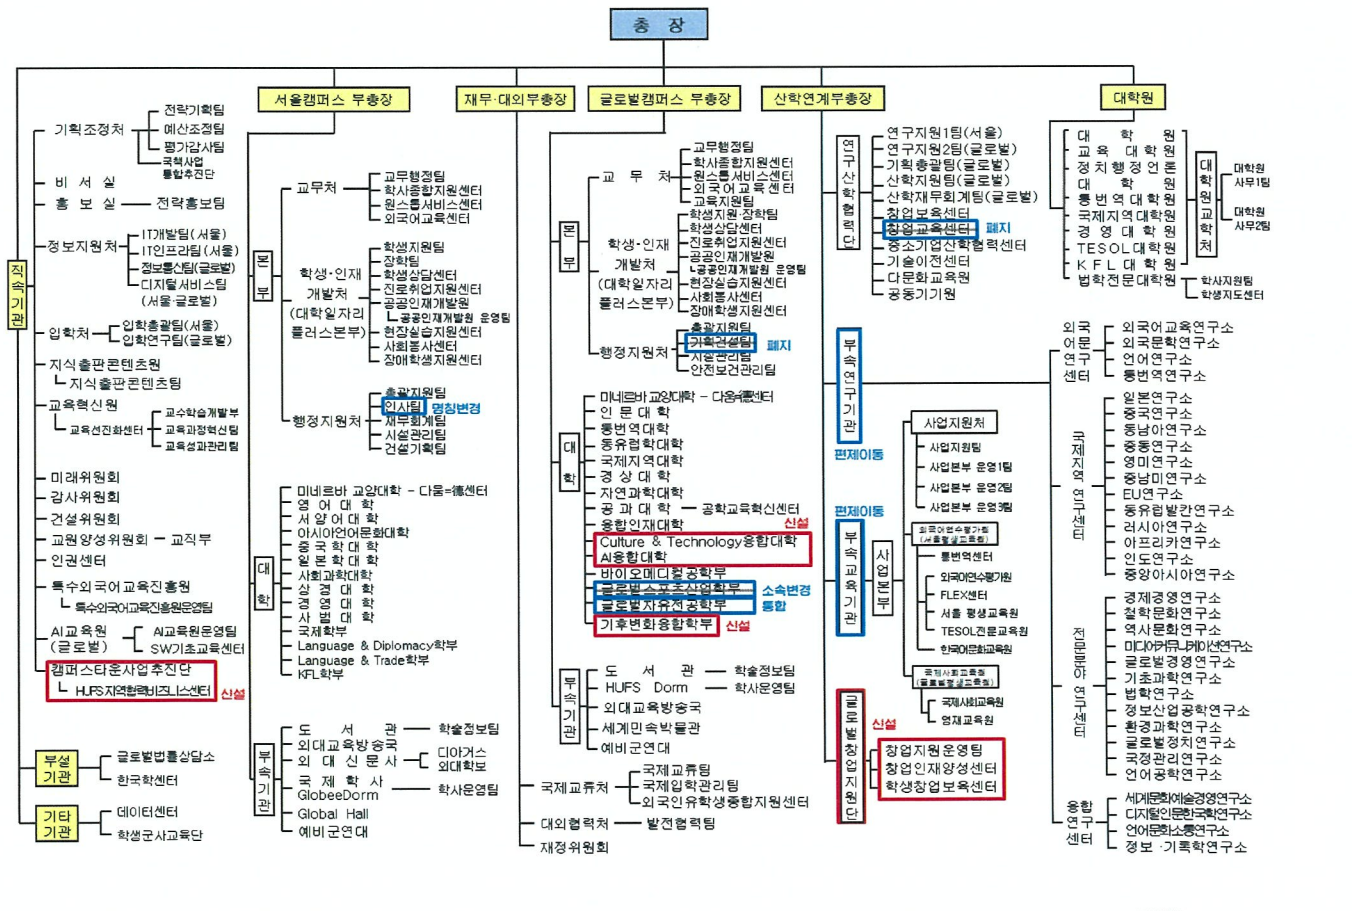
총 장

직속기관

기획조정처
전략기획팀
예산조정팀
평가감사팀
국책사업통합추진단
비서실
홍보실 — 전략홍보팀
정보지원처
IT개발팀(서울)
IT인프라팀(서울)
정보통신팀(글로벌)
디지털서비스팀(서울·글로벌)
입학처
입학총괄팀(서울)
입학연구팀(글로벌)
지식출판콘텐츠원
지식출판콘텐츠팀
교육혁신원
교육선진화센터
교수학습개발부
교육과정혁신팀
교육성과관리팀
미래위원회
감사위원회
건설위원회
교원양성위원회 — 교직부
인권센터
특수외국어교육진흥원
특수외국어교육진흥원운영팀
AI교육원(글로벌)
AI교육원운영팀
SW기초교육센터
캠퍼스타운사업추진단
HUFS지역협력비즈니스센터
신설

부설기관
글로벌법률상담소
한국학센터
기타기관
데이터센터
학생군사교육단

서울캠퍼스 부총장
본부
교무처
교무행정팀
학사종합지원센터
원스톱서비스센터
외국어교육센터
학생·인재개발처(대학일자리플러스본부)
학생지원팀
장학팀
학생상담센터
진로취업지원센터
공공인재개발원
공공인재개발원 운영팀
현장실습지원센터
사회봉사센터
장애학생지원센터
행정지원처
총괄지원팀
인사팀 명칭변경
재무회계팀
시설관리팀
건설기획팀
대학
미네르바 교양대학 - 다품(茶品)센터
영어대학
서양어대학
아시아언어문화대학
중국학대학
일본학대학
사회과학대학
상경대학
경영대학
사범대학
국제학부
Language & Diplomacy학부
Language & Trade학부
KFL학부
부속기관
도서관 — 학술정보팀
외대교육방송국
외대신문사 — 디아거스 외대학보
국제학사 GlobeeDorm — 학사운영팀
Global Hall
예비군연대

재무·대외부총장
국제교류처
국제교류팀
국제입학관리팀
외국인유학생종합지원센터
대외협력처 — 발전협력팀
재정위원회

글로벌캠퍼스 부총장
본부
교무처
교무행정팀
학사종합지원센터
원스톱서비스센터
외국어교육센터
교육지원팀
학생·인재개발처(대학일자리플러스본부)
학생지원·장학팀
학생상담센터
진로취업지원센터
공공인재개발원
공공인재개발원 운영팀
현장실습지원센터
사회봉사센터
장애학생지원센터
행정지원처
총괄지원팀
기획건설팀 폐지
시설관리팀
안전보건관리팀
대학
미네르바 교양대학 - 다품(茶品)센터
인문대학
통번역대학
동유럽학대학
국제지역대학
경상대학
자연과학대학
공과대학 — 공학교육혁신센터
융합인재대학
신설
Culture & Technology융합대학
AI융합대학
바이오메디컬공학부
글로벌스포츠산업학부 소속변경
글로벌자유전공학부 통합
기후변화융합학부 신설
부속기관
도서관 — 학술정보팀
HUFS Dorm — 학사운영팀
외대교육방송국
세계민속박물관
예비군연대

산학연계부총장
연구산학협력단
연구지원1팀(서울)
연구지원2팀(글로벌)
기획총괄팀(글로벌)
산학지원팀(글로벌)
산학재무회계팀(글로벌)
창업보육센터
창업교육센터 폐지
중소기업산학협력센터
기술이전센터
다문화교육원
공동기기원
부속연구기관
편제이동
편제이동
부속교육기관
사업본부
사업지원처
사업지원팀
사업본부 운영1팀
사업본부 운영2팀
사업본부 운영3팀
외국어연수평가원(서울평생교육원)
통번역센터
외국어연수평가원
FLEX센터
서울 평생교육원
TESOL전문교육원
한국어문화교육원
국제사회교육원(글로벌평생교육원)
국제사회교육원
영재교육원
신설
글로벌창업지원단
창업지원운영팀
창업인재양성센터
학생창업보육센터

대학원
대학원
교육대학원
정치행정언론대학원
통번역대학원
국제지역대학원
경영대학원
TESOL대학원
KFL대학원
법학전문대학원
대학원교학처
대학원사무1팀
대학원사무2팀
학사지원팀
학생지도센터

외국어문연구센터
외국어교육연구소
외국문학연구소
언어연구소
통번역연구소
국제지역연구센터
일본연구소
중국연구소
동남아연구소
중동연구소
영미연구소
중남미연구소
EU연구소
동유럽발칸연구소
러시아연구소
아프리카연구소
인도연구소
중앙아시아연구소
전문분야연구센터
경제경영연구소
철학문화연구소
역사문화연구소
미디어커뮤니케이션연구소
글로벌경영연구소
기초과학연구소
법학연구소
정보산업공학연구소
환경과학연구소
글로벌정치연구소
국경관리연구소
언어공학연구소
융합연구센터
세계문화예술경영연구소
디지털인문한국학연구소
언어문화소통연구소
정보·기록학연구소